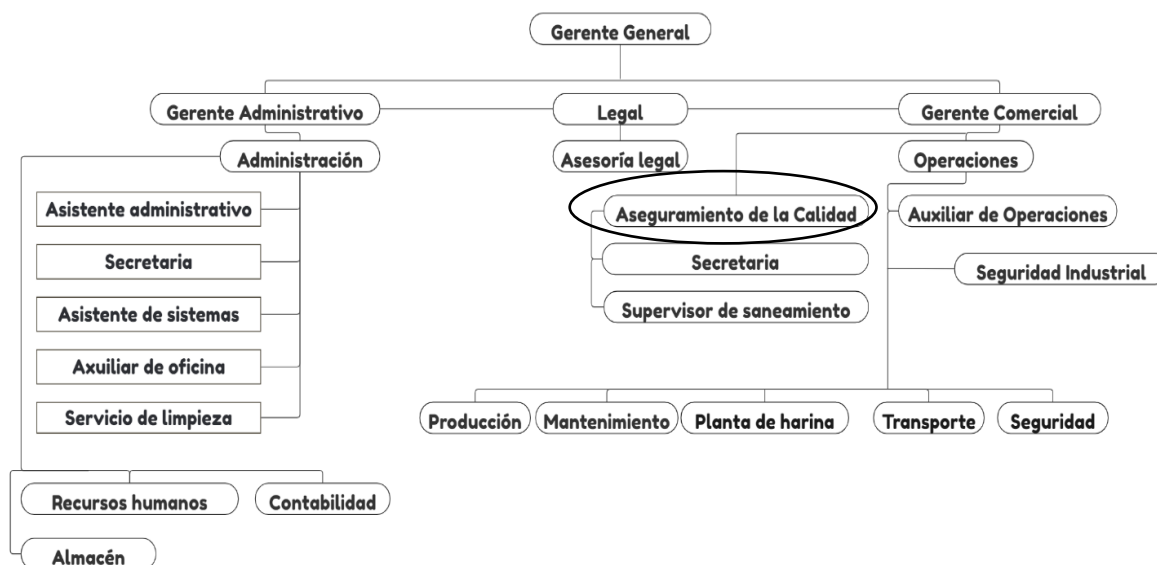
Gerente General

Gerente Administrativo

Legal

Gerente Comercial

Administración

Asesoría legal

Operaciones

Asistente administrativo

Aseguramiento de la Calidad

Auxiliar de Operaciones

Secretaria

Secretaria

Seguridad Industrial

Asistente de sistemas

Supervisor de saneamiento

Axuiliar de oficina

Servicio de limpieza

Producción

Mantenimiento

Planta de harina

Transporte

Seguridad

Recursos humanos

Contabilidad

Almacén